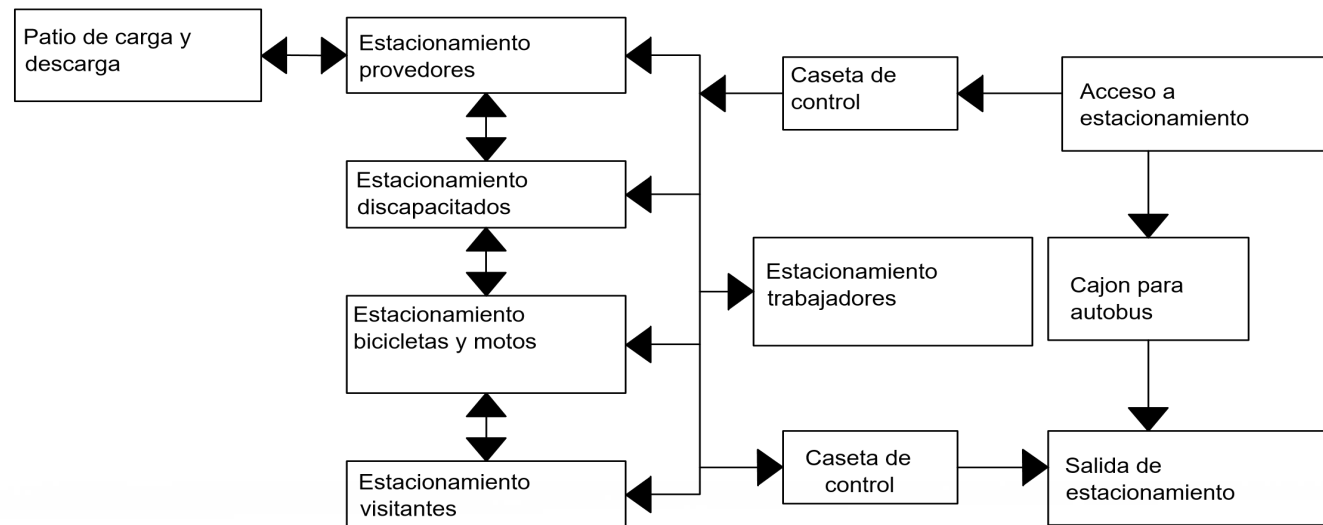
Patio de carga y descarga

Estacionamiento provedores

Caseta de control

Acceso a estacionamiento

Estacionamiento discapacitados

Estacionamiento trabajadores

Cajon para autobus

Estacionamiento bicicletas y motos

Estacionamiento visitantes

Caseta de control

Salida de estacionamiento